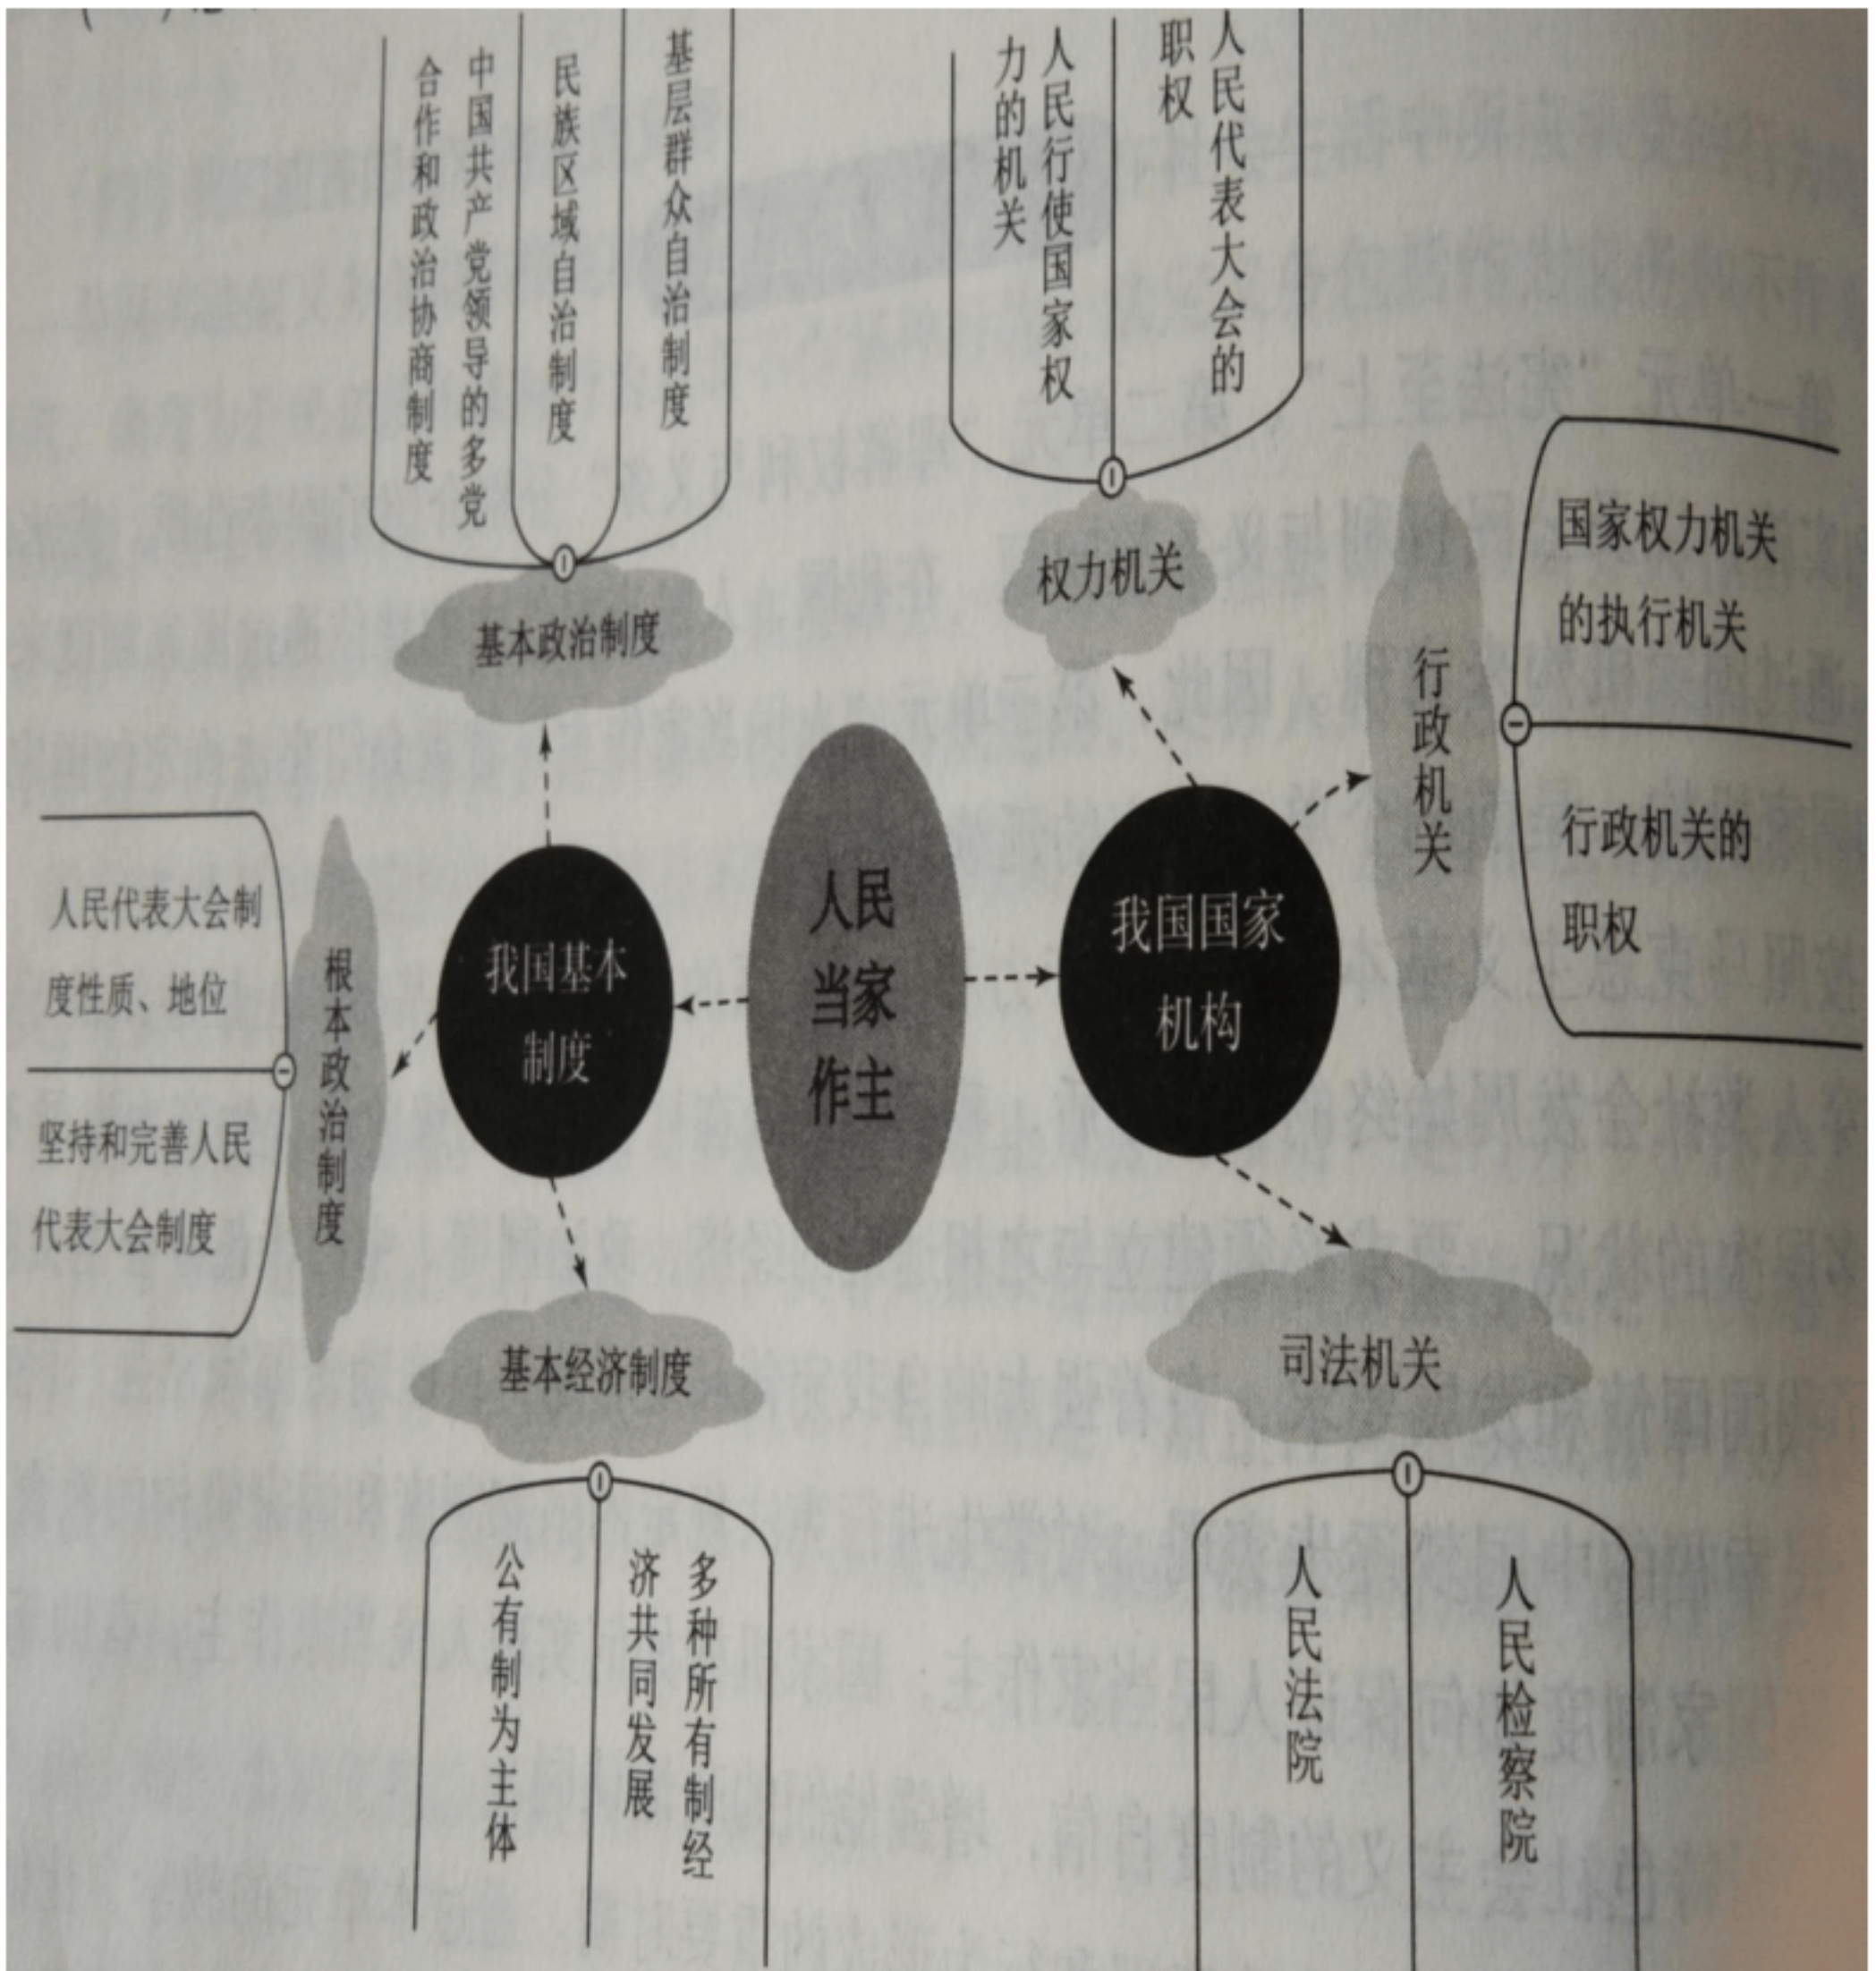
人民当家作主

我国基本制度

基本政治制度

中国共产党领导的多党合作和政治协商制度

民族区域自治制度

基层群众自治制度

根本政治制度

人民代表大会制度性质、地位

坚持和完善人民代表大会制度

基本经济制度

公有制为主体

多种所有制经济共同发展

我国国家机构

权力机关

人民行使国家权力的机关

人民代表大会的职权

行政机关

国家权力机关的执行机关

行政机关的职权

司法机关

人民法院

人民检察院